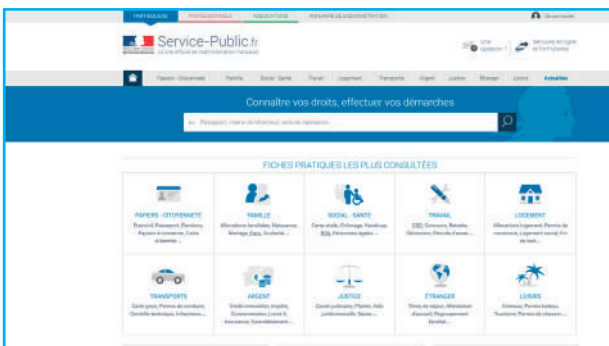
PARTICULIERS PROFESSIONNELS ASSOCIATIONS

Se connecter

Service-Public.fr
Le site officiel de l'administration française

Une question ?

Services en ligne et formulaires

Papiers - Citoyenneté Famille Social - Santé Travail Logement Transports Argent Justice Étranger Loisirs Actualités

Connaître vos droits, effectuer vos démarches

Passeport, chèque de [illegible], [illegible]

FICHES PRATIQUES LES PLUS CONSULTÉES

PAPIERS - CITOYENNETÉ
Etat civil, Passeport, Élections, Papiers à conserver, Carte d'identité...

FAMILLE
Allocations familiales, Naissance, Mariage, Pacs, Scolarité...

SOCIAL - SANTÉ
Carte vitale, Chômage, Handicap, RSA, Personnes âgées...

TRAVAIL
CDD, Démission, Retraite, Salaire, Période d'essai...

LOGEMENT
Allocations logement, Permis de construire, Logement social, Fin de bail...

TRANSPORTS
Carte grise, Permis de conduire, Contrôle technique, Infractions...

ARGENT
Crédit immobilier, Impôts, Consommation, Livret A, Assurance, Surendettement...

JUSTICE
Casier judiciaire, Plainte, Aide juridictionnelle, Saisie...

ÉTRANGER
Titres de séjour, Attestation d'accueil, Regroupement familial...

LOISIRS
Animaux, Permis bateau, Tourisme, Permis de chasser...